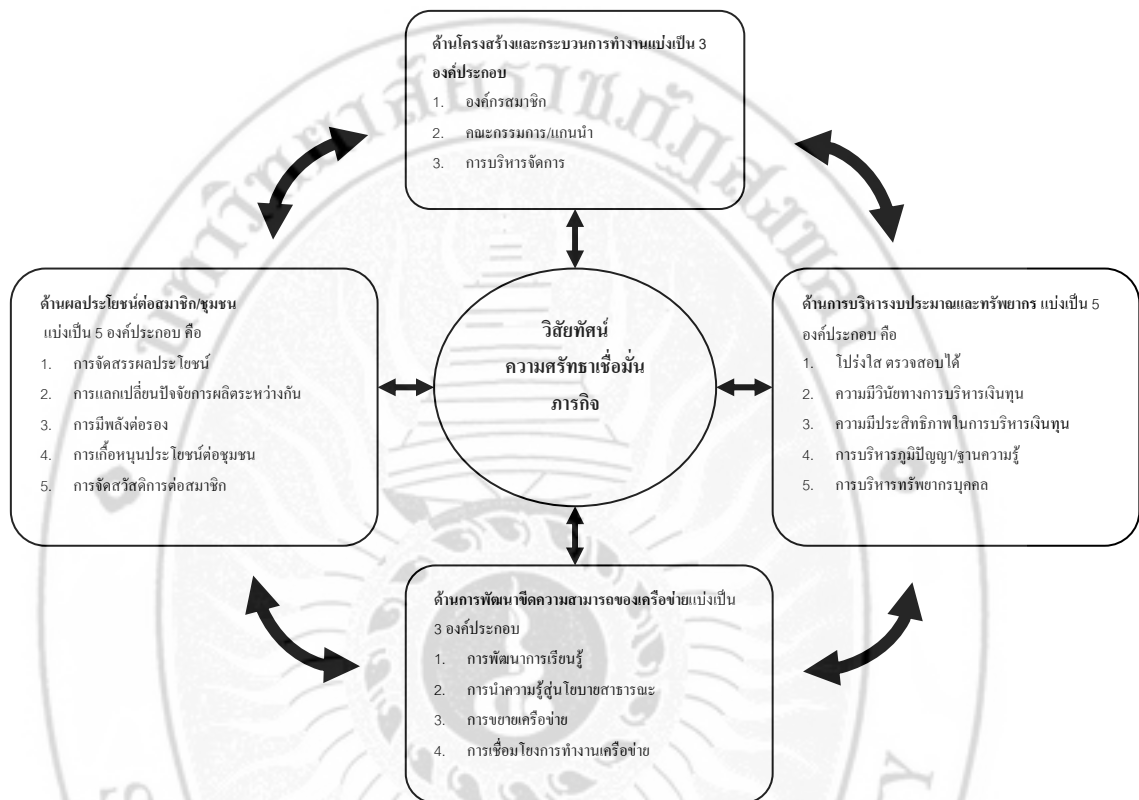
ด้านโครงสร้างและกระบวนการทำงานแบ่งเป็น 3 องค์ประกอบ
1. องค์กรสมาชิก
2. คณะกรรมการ/แกนนำ
3. การบริหารจัดการ

ด้านผลประโยชน์ต่อสมาชิก/ชุมชน แบ่งเป็น 5 องค์ประกอบ คือ
1. การจัดสรรผลประโยชน์
2. การแลกเปลี่ยนปัจจัยการผลิตระหว่างกัน
3. การมีพลังต่อรอง
4. การเกื้อหนุนประโยชน์ต่อชุมชน
5. การจัดสวัสดิการต่อสมาชิก

วิสัยทัศน์
ความศรัทธาเชื่อมั่น
ภารกิจ

ด้านการบริหารงบประมาณและทรัพยากร แบ่งเป็น 5 องค์ประกอบ คือ
1. โปร่งใส ตรวจสอบได้
2. ความมีวินัยทางการบริหารเงินทุน
3. ความมีประสิทธิภาพในการบริหารเงินทุน
4. การบริหารภูมิปัญญา/ฐานความรู้
5. การบริหารทรัพยากรบุคคล

ด้านการพัฒนาขีดความสามารถของเครือข่ายแบ่งเป็น 3 องค์ประกอบ
1. การพัฒนาการเรียนรู้
2. การนำความรู้สู่นโยบายสาธารณะ
3. การขยายเครือข่าย
4. การเชื่อมโยงการทำงานเครือข่าย